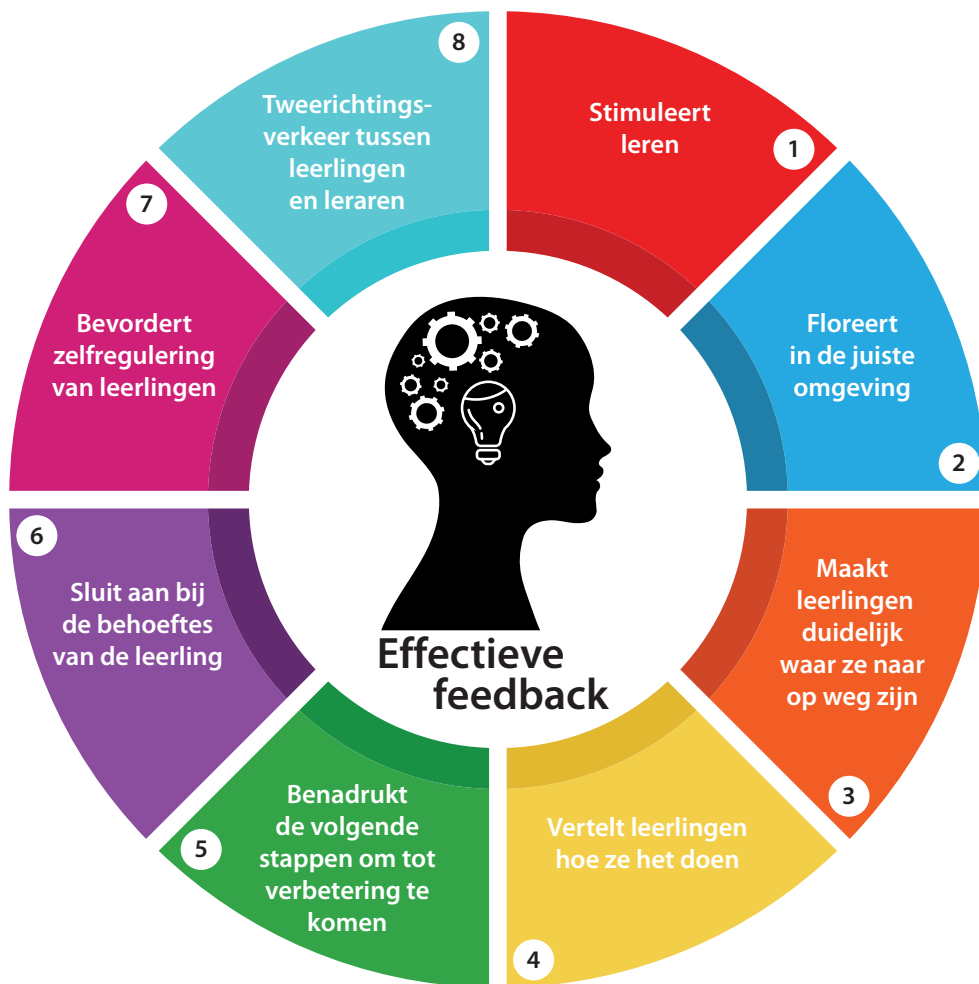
Effectieve feedback

1
Stimuleert leren

2
Floreert in de juiste omgeving

3
Maakt leerlingen duidelijk waar ze naar op weg zijn

4
Vertelt leerlingen hoe ze het doen

5
Benadrukt de volgende stappen om tot verbetering te komen

6
Sluit aan bij de behoeftes van de leerling

7
Bevordert zelfregulering van leerlingen

8
Tweerichtingsverkeer tussen leerlingen en leraren